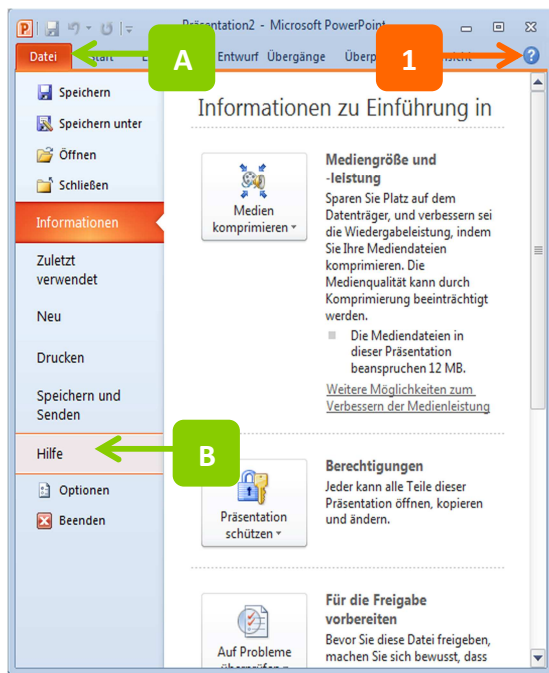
Präsentation2 - Microsoft PowerPoint

Datei Start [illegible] Entwurf Übergänge Überp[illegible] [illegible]sicht

A

1

Speichern

Speichern unter

Öffnen

Schließen

Informationen

Zuletzt verwendet

Neu

Drucken

Speichern und Senden

Hilfe

B

Optionen

Beenden

Informationen zu Einführung in

Medien komprimieren

Mediengröße und -leistung

Sparen Sie Platz auf dem Datenträger, und verbessern sei die Wiedergabeleistung, indem Sie Ihre Mediendateien komprimieren. Die Medienqualität kann durch Komprimierung beeinträchtigt werden.

Die Mediendateien in dieser Präsentation beanspruchen 12 MB.

Weitere Möglichkeiten zum Verbessern der Medienleistung

Präsentation schützen

Berechtigungen

Jeder kann alle Teile dieser Präsentation öffnen, kopieren und ändern.

Auf Probleme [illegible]

Für die Freigabe vorbereiten

Bevor Sie diese Datei freigeben, machen Sie sich bewusst, dass